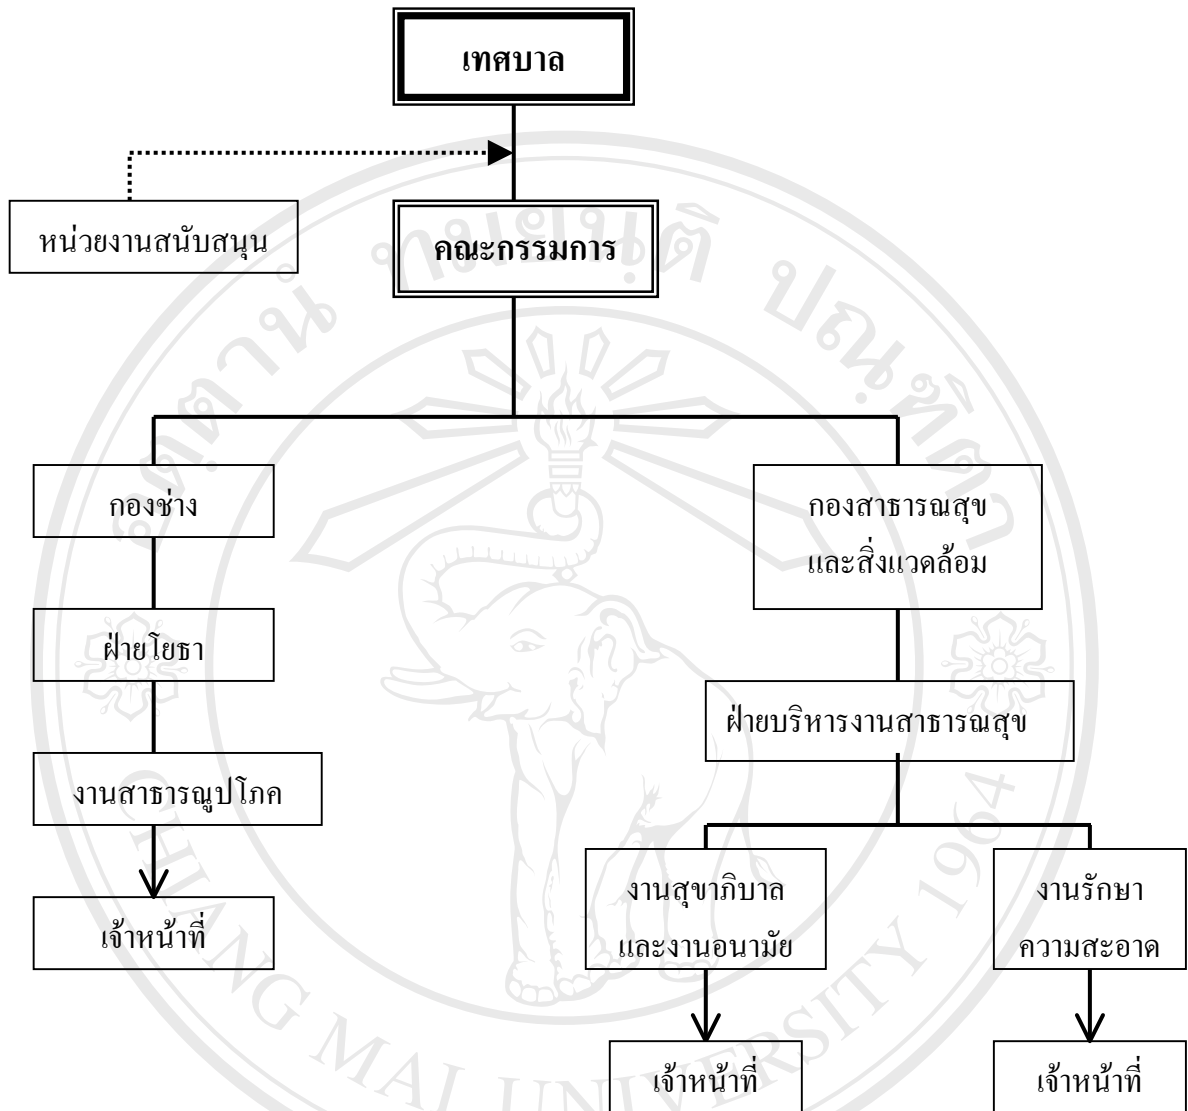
เทศบาล

หน่วยงานสนับสนุน

คณะกรรมการ

กองช่าง

ฝ่ายโยธา

งานสาธารณูปโภค

เจ้าหน้าที่

กองสาธารณสุข และสิ่งแวดล้อม

ฝ่ายบริหารงานสาธารณสุข

งานสุขาภิบาล และงานอนามัย

เจ้าหน้าที่

งานรักษา ความสะอาด

เจ้าหน้าที่

CHIANG MAI UNIVERSITY 1964